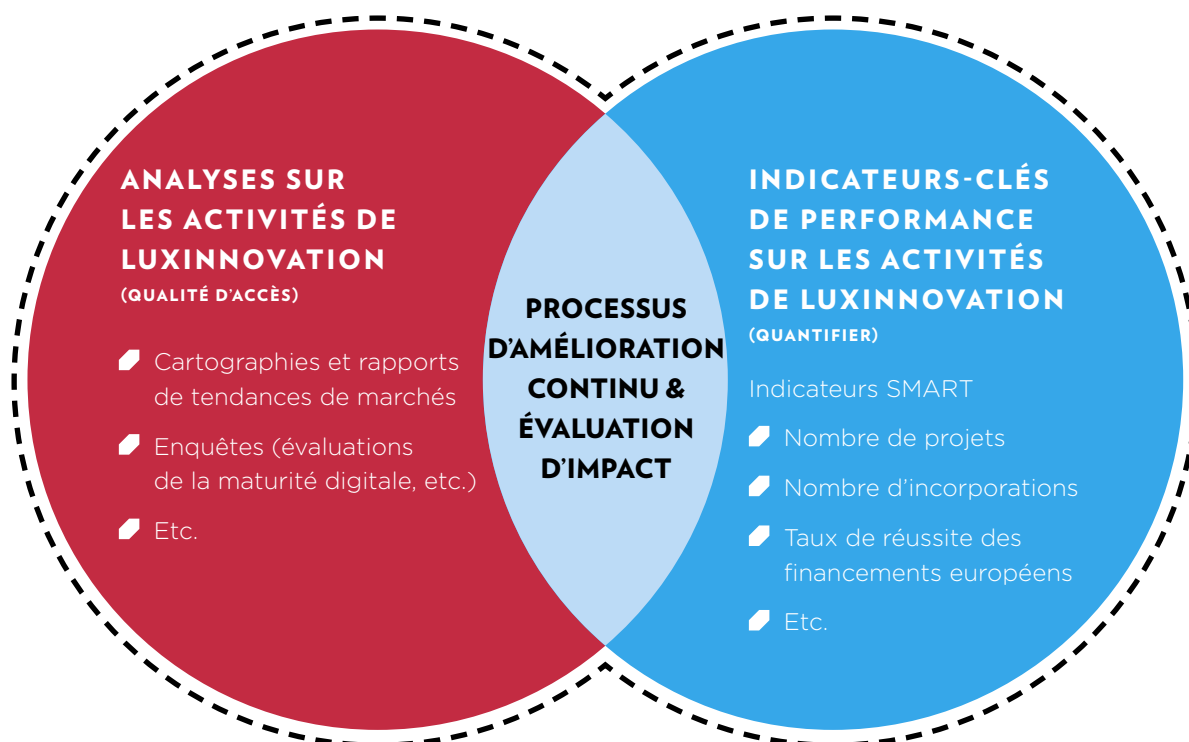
ANALYSES SUR LES ACTIVITÉS DE LUXINNOVATION
(QUALITÉ D'ACCÈS)

Cartographies et rapports de tendances de marchés

Enquêtes (évaluations de la maturité digitale, etc.)

Etc.

PROCESSUS D'AMÉLIORATION CONTINU & ÉVALUATION D'IMPACT

INDICATEURS-CLÉS DE PERFORMANCE SUR LES ACTIVITÉS DE LUXINNOVATION
(QUANTIFIER)

Indicateurs SMART

Nombre de projets

Nombre d'incorporations

Taux de réussite des financements européens

Etc.